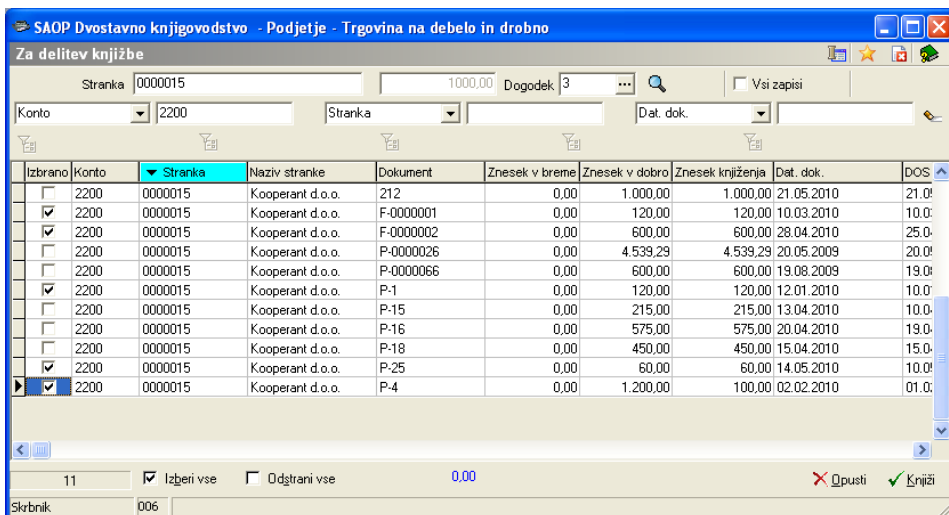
SAOP Dvostavno knjigovodstvo - Podjetje - Trgovina na debelo in drobno

Za delitev knjižbe

Stranka 0000015
1000,00 Dogodek 3
Vsi zapisi

Konto 2200 Stranka Dat. dok.

| Izbrano | Konto | Stranka | Naziv stranke | Dokument | Znesek v breme | Znesek v dobro | Znesek knjiženja | Dat. dok. | DOS |
|---|---|---|---|---|---|---|---|---|---|
| ☐ | 2200 | 0000015 | Kooperant d.o.o. | 212 | 0,00 | 1.000,00 | 1.000,00 | 21.05.2010 | 21.0 |
| ☑ | 2200 | 0000015 | Kooperant d.o.o. | F-0000001 | 0,00 | 120,00 | 120,00 | 10.03.2010 | 10.0 |
| ☑ | 2200 | 0000015 | Kooperant d.o.o. | F-0000002 | 0,00 | 600,00 | 600,00 | 28.04.2010 | 25.0 |
| ☐ | 2200 | 0000015 | Kooperant d.o.o. | P-0000026 | 0,00 | 4.539,29 | 4.539,29 | 20.05.2009 | 20.0 |
| ☐ | 2200 | 0000015 | Kooperant d.o.o. | P-0000066 | 0,00 | 600,00 | 600,00 | 19.08.2009 | 19.0 |
| ☑ | 2200 | 0000015 | Kooperant d.o.o. | P-1 | 0,00 | 120,00 | 120,00 | 12.01.2010 | 10.0 |
| ☐ | 2200 | 0000015 | Kooperant d.o.o. | P-15 | 0,00 | 215,00 | 215,00 | 13.04.2010 | 10.0 |
| ☐ | 2200 | 0000015 | Kooperant d.o.o. | P-16 | 0,00 | 575,00 | 575,00 | 20.04.2010 | 19.0 |
| ☐ | 2200 | 0000015 | Kooperant d.o.o. | P-18 | 0,00 | 450,00 | 450,00 | 15.04.2010 | 15.0 |
| ☑ | 2200 | 0000015 | Kooperant d.o.o. | P-25 | 0,00 | 60,00 | 60,00 | 14.05.2010 | 10.0 |
| ☑ | 2200 | 0000015 | Kooperant d.o.o. | P-4 | 0,00 | 1.200,00 | 100,00 | 02.02.2010 | 01.0 |

11 Izberi vse Odstrani vse 0,00 Opusti Knjiži

Skrbnik 006